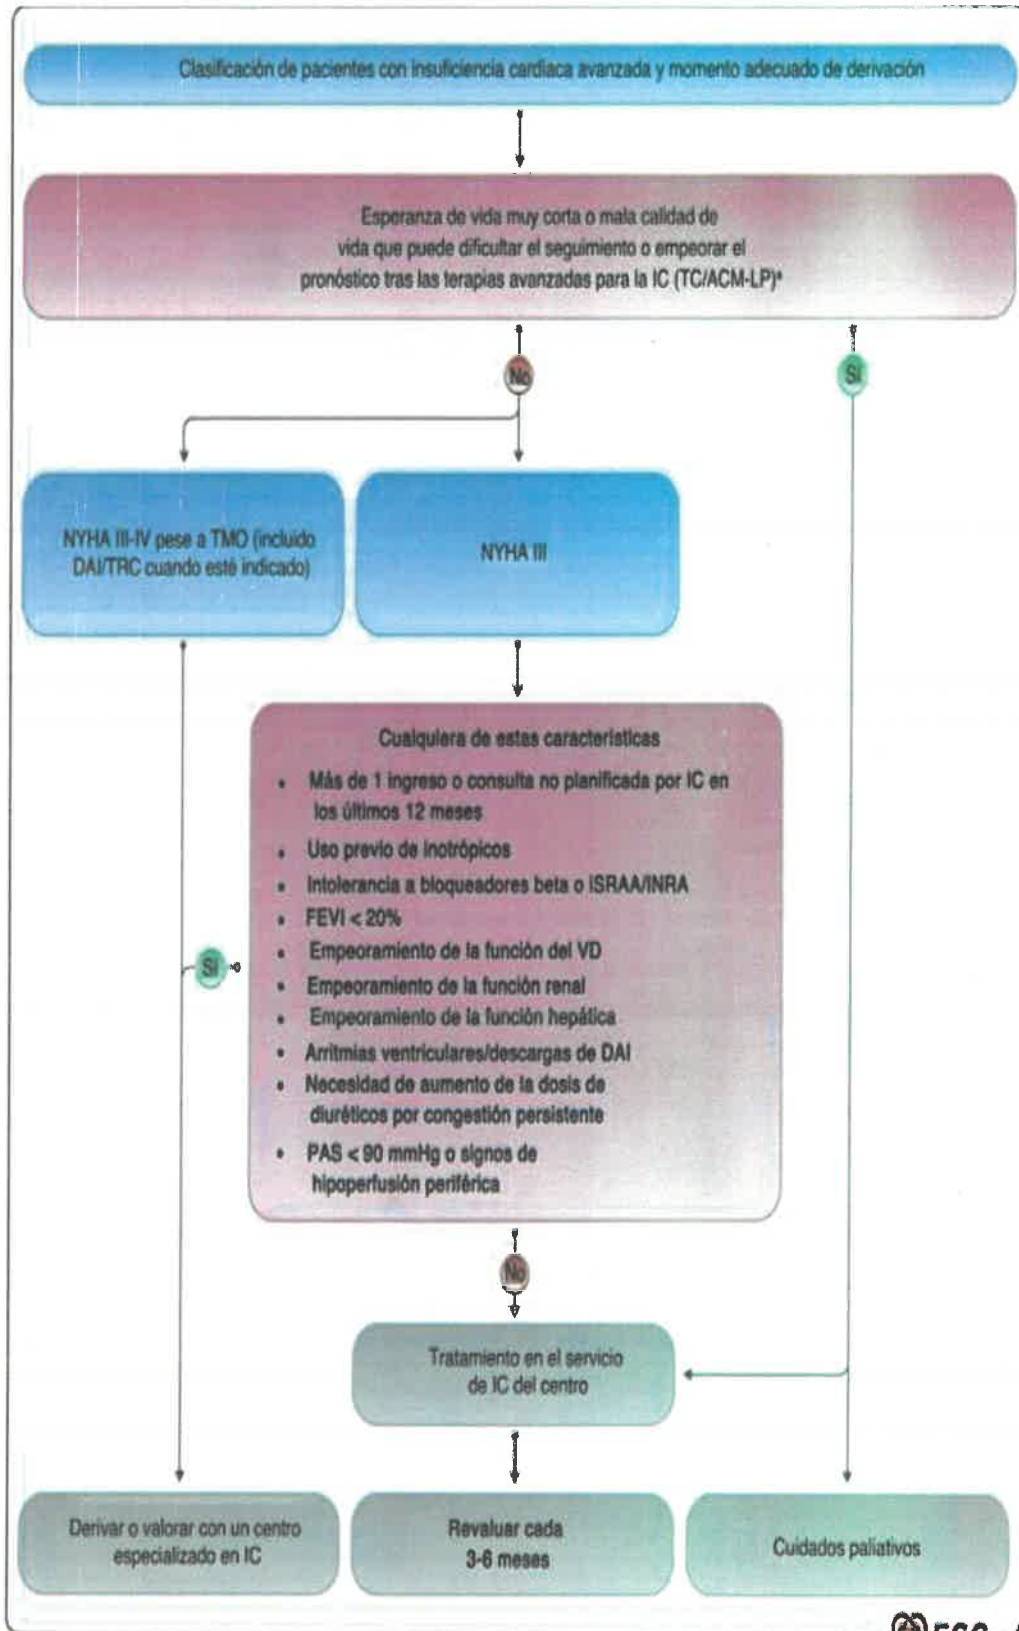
Clasificación de pacientes con insuficiencia cardiaca avanzada y momento adecuado de derivación

Esperanza de vida muy corta o mala calidad de vida que puede dificultar el seguimiento o empeorar el pronóstico tras las terapias avanzadas para la IC (TC/ACM-LP)*

No

Sí

NYHA III-IV pese a TMO (incluido DAI/TRC cuando esté indicado)

NYHA III

Cualquiera de estas características

- Más de 1 ingreso o consulta no planificada por IC en los últimos 12 meses
- Uso previo de inotrópicos
- Intolerancia a bloqueadores beta o ISRAA/INRA
- FEVI < 20%
- Empeoramiento de la función del VD
- Empeoramiento de la función renal
- Empeoramiento de la función hepática
- Arritmias ventriculares/descargas de DAI
- Necesidad de aumento de la dosis de diuréticos por congestión persistente
- PAS < 90 mmHg o signos de hipoperfusión periférica

Sí

No

Tratamiento en el servicio de IC del centro

Derivar o valorar con un centro especializado en IC

Revaluar cada 3-6 meses

Cuidados paliativos

ESC